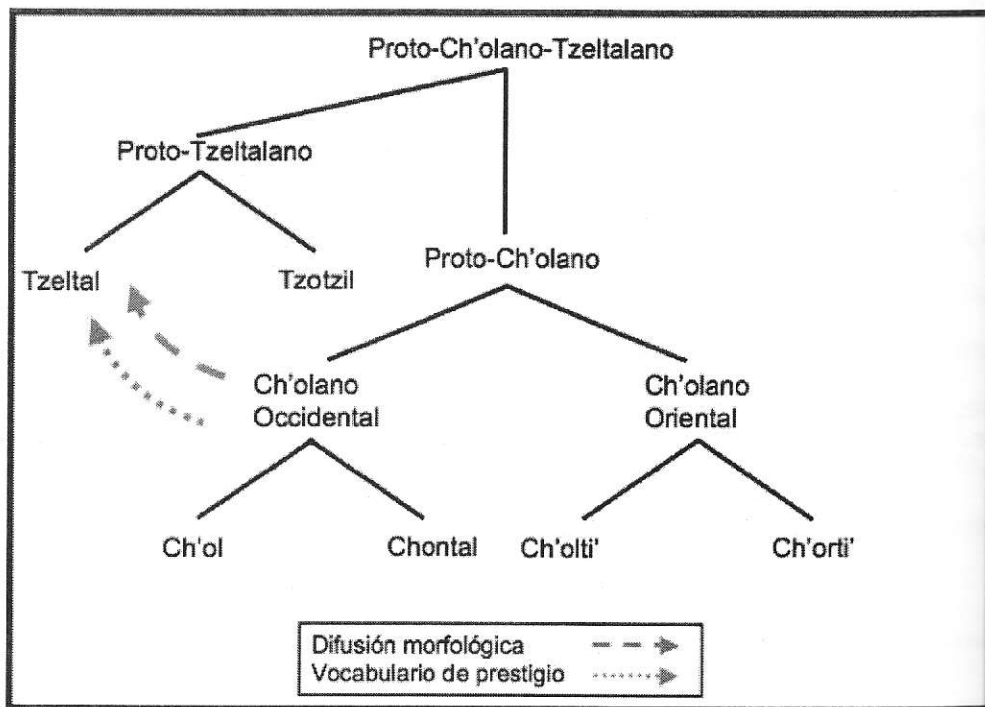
Proto-Ch'olano-Tzeltalano

Proto-Tzeltalano

Tzeltal

Tzotzil

Proto-Ch'olano

Ch'olano Occidental

Ch'olano Oriental

Ch'ol

Chontal

Ch'olti'

Ch'orti'

Difusión morfológica

Vocabulario de prestigio